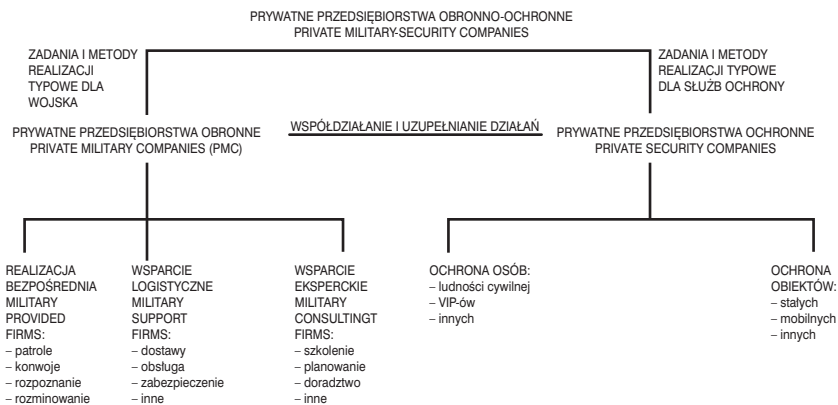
PRYWATNE PRZEDSIĘBIORSTWA OBRONNO-OCHRONNE
PRIVATE MILITARY-SECURITY COMPANIES

ZADANIA I METODY REALIZACJI TYPOWE DLA WOJSKA

ZADANIA I METODY REALIZACJI TYPOWE DLA SŁUŻB OCHRONY

PRYWATNE PRZEDSIĘBIORSTWA OBRONNE
PRIVATE MILITARY COMPANIES (PMC)

WSPÓŁDZIAŁANIE I UZUPEŁNIANIE DZIAŁAŃ

PRYWATNE PRZEDSIĘBIORSTWA OCHRONNE
PRIVATE SECURITY COMPANIES

REALIZACJA BEZPOŚREDNIA MILITARY PROVIDED FIRMS:
– patrole
– konwoje
– rozpoznanie
– rozminowanie

WSPARCIE LOGISTYCZNE MILITARY SUPPORT FIRMS:
– dostawy
– obsługa
– zabezpieczenie
– inne

WSPARCIE EKSPERCKIE MILITARY CONSULTINGT FIRMS:
– szkolenie
– planowanie
– doradztwo
– inne

OCHRONA OSÓB:
– ludności cywilnej
– VIP-ów
– innych

OCHRONA OBIEKTÓW:
– stałych
– mobilnych
– innych